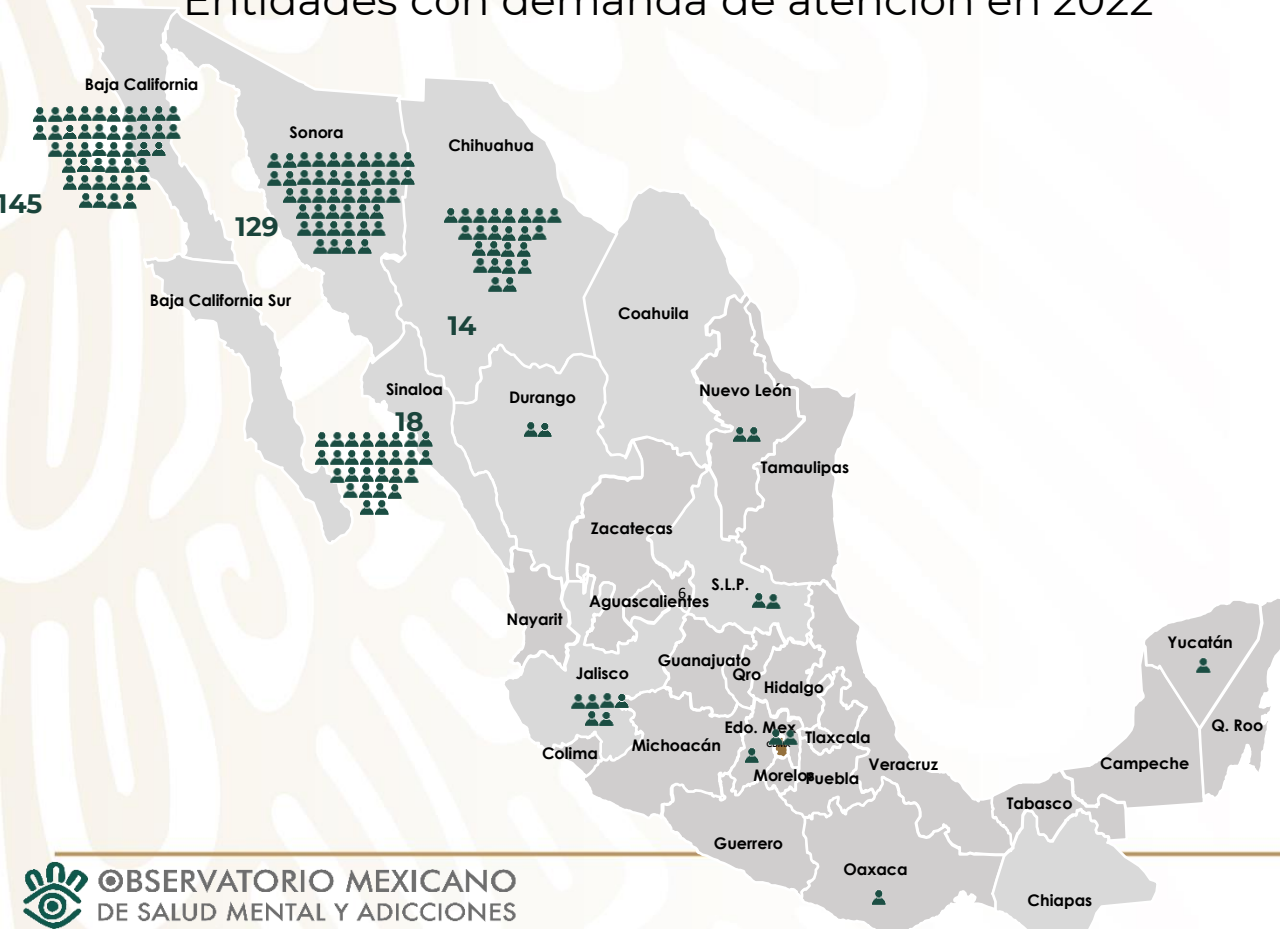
Entidades con demanda de atención en 2022

Baja California
145
Sonora
129
Chihuahua
14
Baja California Sur
Coahuila
Sinaloa
18
Durango
Nuevo León
Tamaulipas
Zacatecas
6
S.L.P.
Aguascalientes
Nayarit
Guanajuato
Qro
Hidalgo
Jalisco
Yucatán
Q. Roo
Edo. Mex
CDMX
Tlaxcala
Colima
Michoacán
Morelos
Puebla
Veracruz
Campeche
Tabasco
Guerrero
Oaxaca
Chiapas

OBSERVATORIO MEXICANO
DE SALUD MENTAL Y ADICCIONES